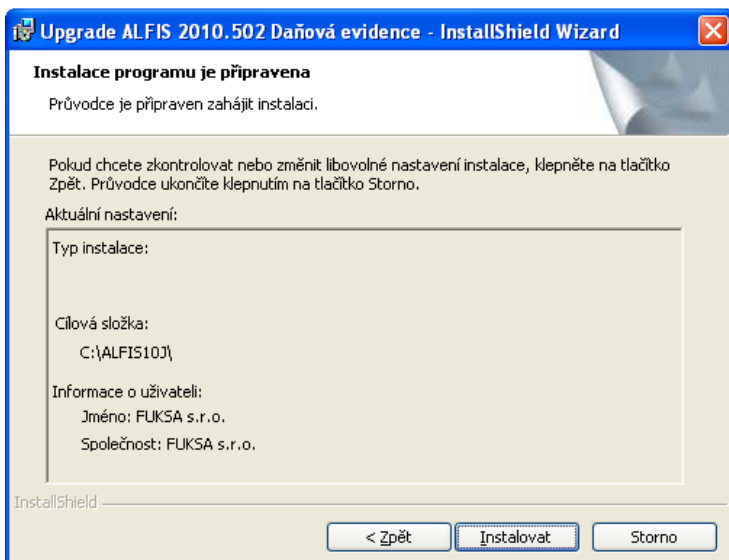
Upgrade ALFIS 2010.502 Daňová evidence - InstallShield Wizard

Instalace programu je připravena

Průvodce je připraven zahájit instalaci.

Pokud chcete zkontrolovat nebo změnit libovolné nastavení instalace, klepněte na tlačítko Zpět. Průvodce ukončíte klepnutím na tlačítko Storno.

Aktuální nastavení:

Typ instalace:

Cílová složka:

C:\ALFIS10J\

Informace o uživateli:

Jméno: FUKSA s.r.o.

Společnost: FUKSA s.r.o.

InstallShield

< Zpět

Instalovat

Storno